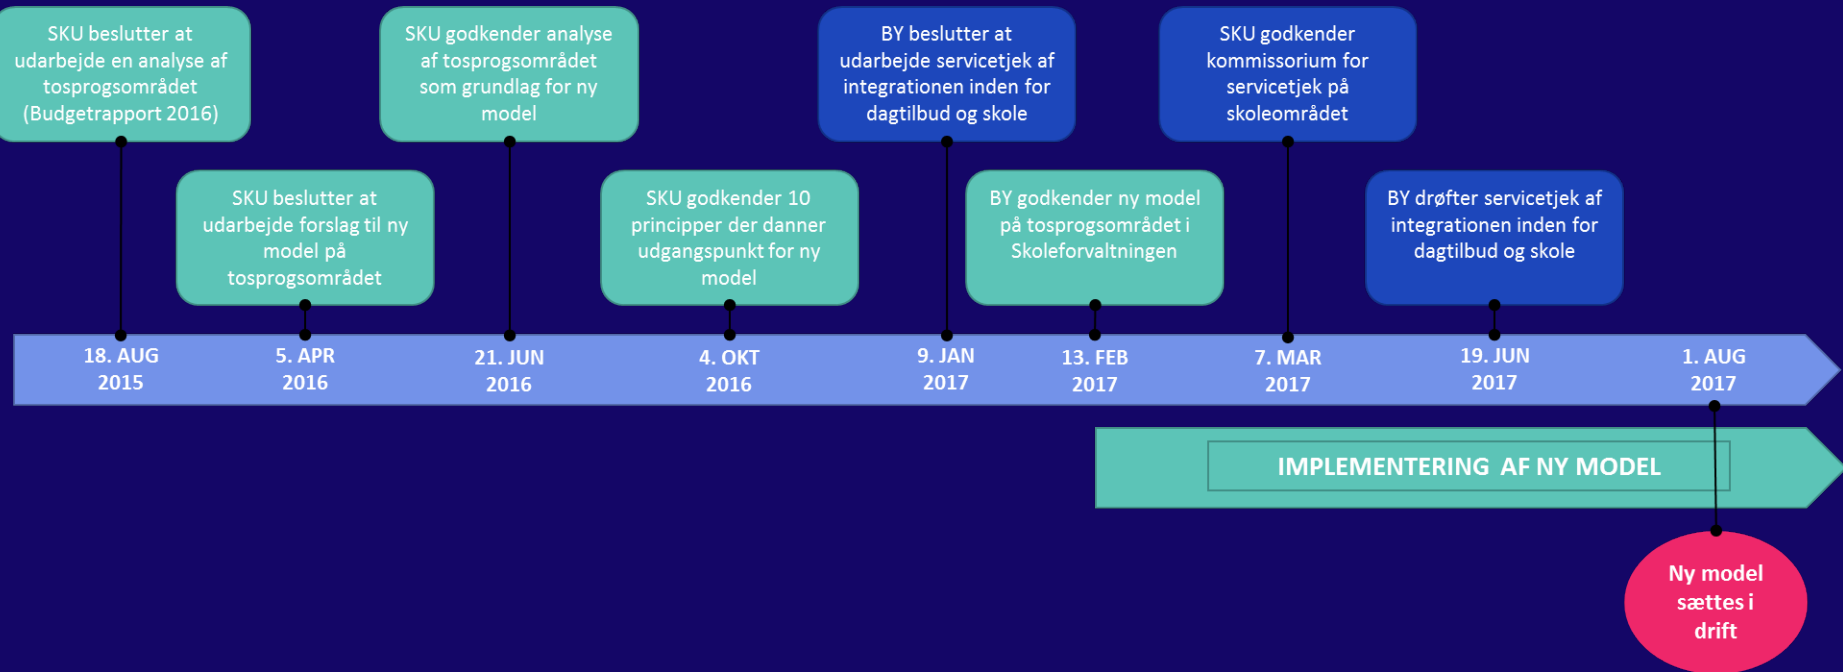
SKU beslutter at udarbejde en analyse af tosprogsområdet (Budgetrapport 2016)

SKU beslutter at udarbejde forslag til ny model på tosprogsområdet

SKU godkender analyse af tosprogsområdet som grundlag for ny model

SKU godkender 10 principper der danner udgangspunkt for ny model

BY beslutter at udarbejde servicetjek af integrationen inden for dagtilbud og skole

BY godkender ny model på tosprogsområdet i Skoleforvaltningen

SKU godkender kommissorium for servicetjek på skoleområdet

BY drøfter servicetjek af integrationen inden for dagtilbud og skole

18. AUG 2015

5. APR 2016

21. JUN 2016

4. OKT 2016

9. JAN 2017

13. FEB 2017

7. MAR 2017

19. JUN 2017

1. AUG 2017

IMPLEMENTERING AF NY MODEL

Ny model sættes i drift